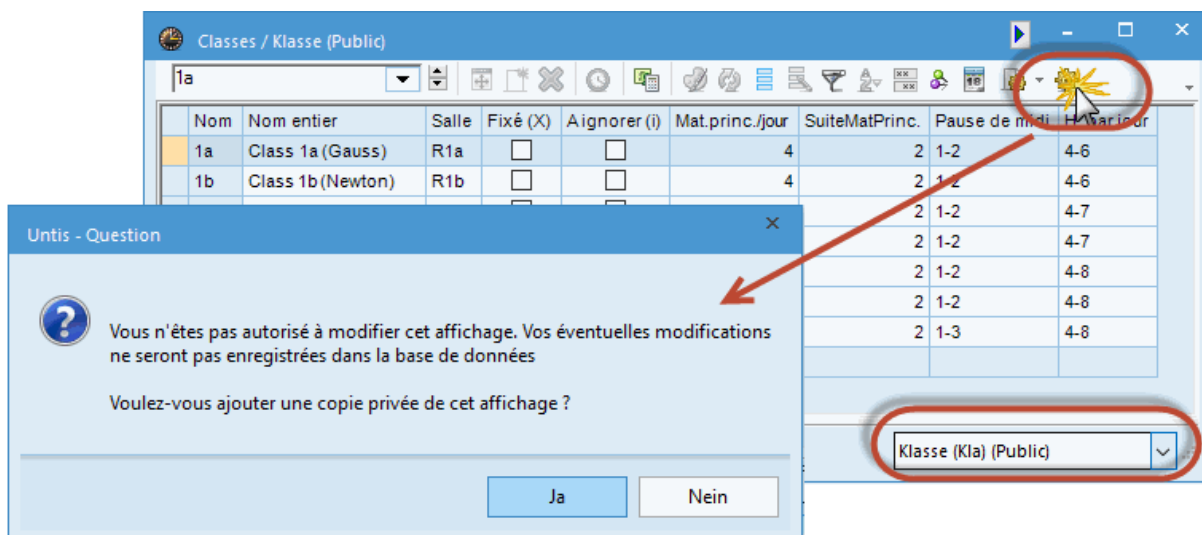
Classes / Klasse (Public)

1a

| | Nom | Nom entier | Salle | Fixé (X) | A ignorer (i) | Mat.princ./jour | SuiteMatPrinc. | Pause de midi | H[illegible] |
|---|---|---|---|---|---|---|---|---|---|
| | 1a | Class 1a (Gauss) | R1a | | | 4 | 2 | 1-2 | 4-6 |
| | 1b | Class 1b (Newton) | R1b | | | 4 | 2 | 1-2 | 4-6 |
| | | | | | | | 2 | 1-2 | 4-7 |
| | | | | | | | 2 | 1-2 | 4-7 |
| | | | | | | | 2 | 1-2 | 4-8 |
| | | | | | | | 2 | 1-2 | 4-8 |
| | | | | | | | 2 | 1-3 | 4-8 |

Klasse (Kla) (Public)

Untis - Question

Vous n'êtes pas autorisé à modifier cet affichage. Vos éventuelles modifications ne seront pas enregistrées dans la base de données

Voulez-vous ajouter une copie privée de cet affichage ?

Ja

Nein